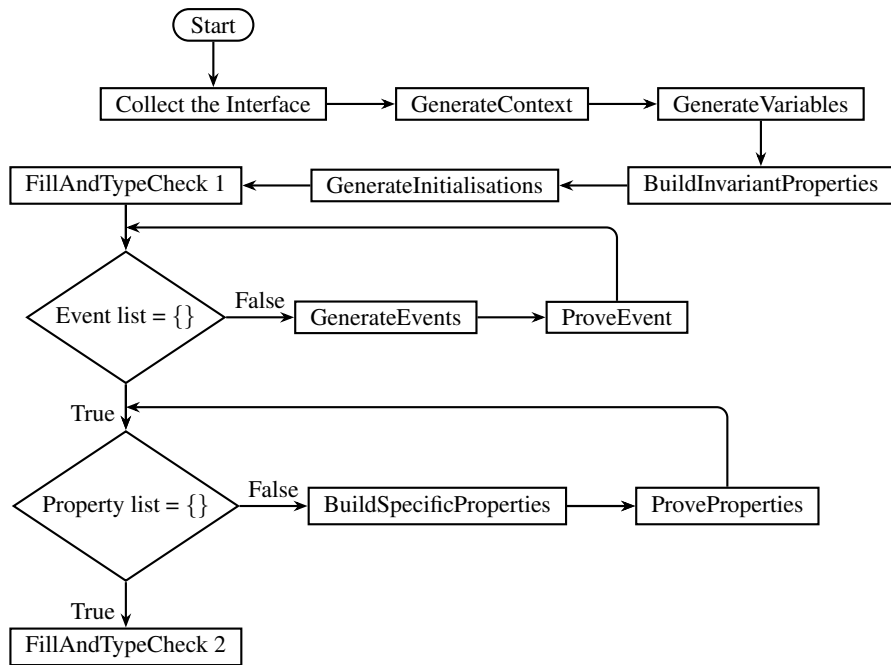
Start

Collect the Interface

GenerateContext

GenerateVariables

BuildInvariantProperties

GenerateInitialisations

FillAndTypeCheck 1

Event list = $\{\}$

False

GenerateEvents

ProveEvent

True

Property list = $\{\}$

False

BuildSpecificProperties

ProveProperties

True

FillAndTypeCheck 2